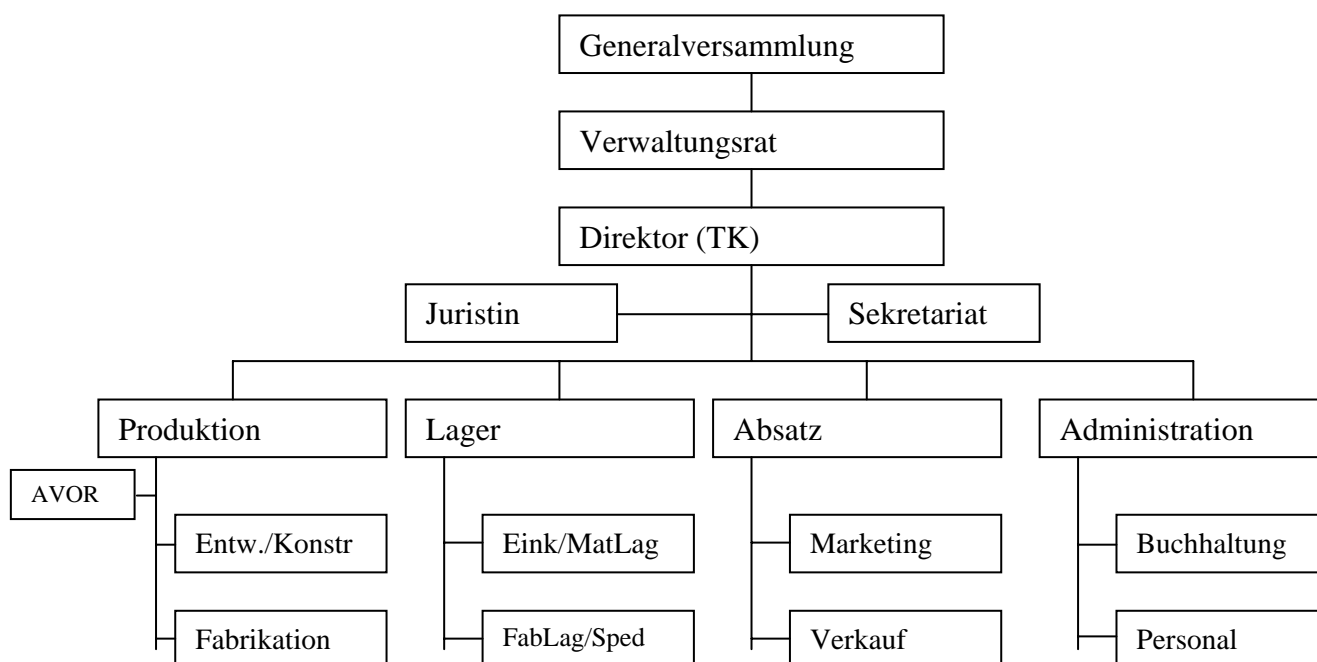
Generalversammlung

Verwaltungsrat

Direktor (TK)

Juristin

Sekretariat

Produktion

AVOR

Entw./Konstr

Fabrikation

Lager

Eink/MatLag

FabLag/Sped

Absatz

Marketing

Verkauf

Administration

Buchhaltung

Personal